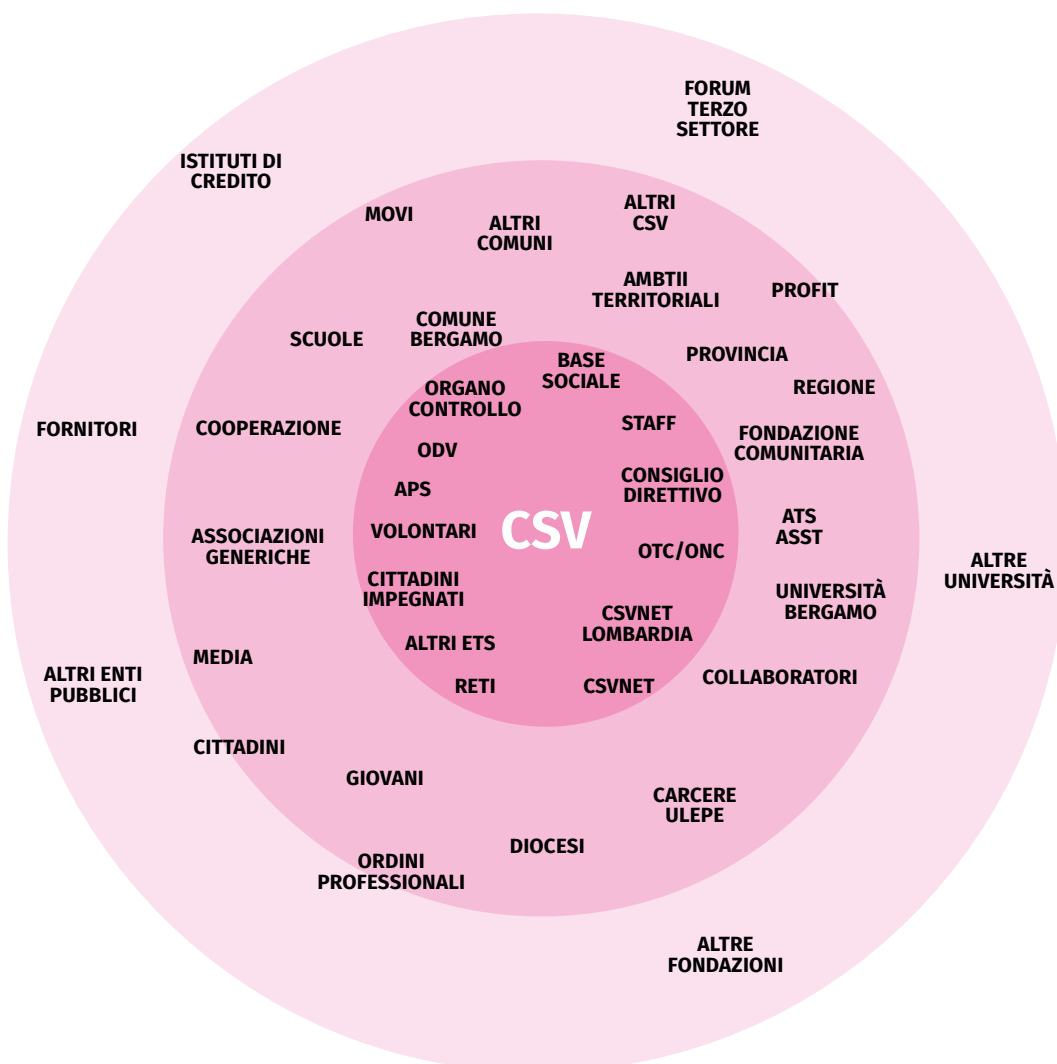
FORUM TERZO SETTORE

ISTITUTI DI CREDITO

MOVI

ALTRI COMUNI

ALTRI CSV

AMBTII TERRITORIALI

PROFIT

SCUOLE

COMUNE BERGAMO

BASE SOCIALE

PROVINCIA

REGIONE

ORGANO CONTROLLO

FORNITORI

COOPERAZIONE

STAFF

FONDAZIONE COMUNITARIA

ODV

APS

CONSIGLIO DIRETTIVO

ATS ASST

ASSOCIAZIONI GENERICHE

VOLONTARI

CSV

OTC/ONC

ALTRE UNIVERSITÀ

CITTADINI IMPEGNATI

UNIVERSITÀ BERGAMO

CSVNET LOMBARDIA

ALTRI ETS

ALTRI ENTI PUBBLICI

MEDIA

RETI

CSVNET

COLLABORATORI

CITTADINI

GIOVANI

CARCERE ULEPE

DIOCESI

ORDINI PROFESSIONALI

ALTRE FONDAZIONI